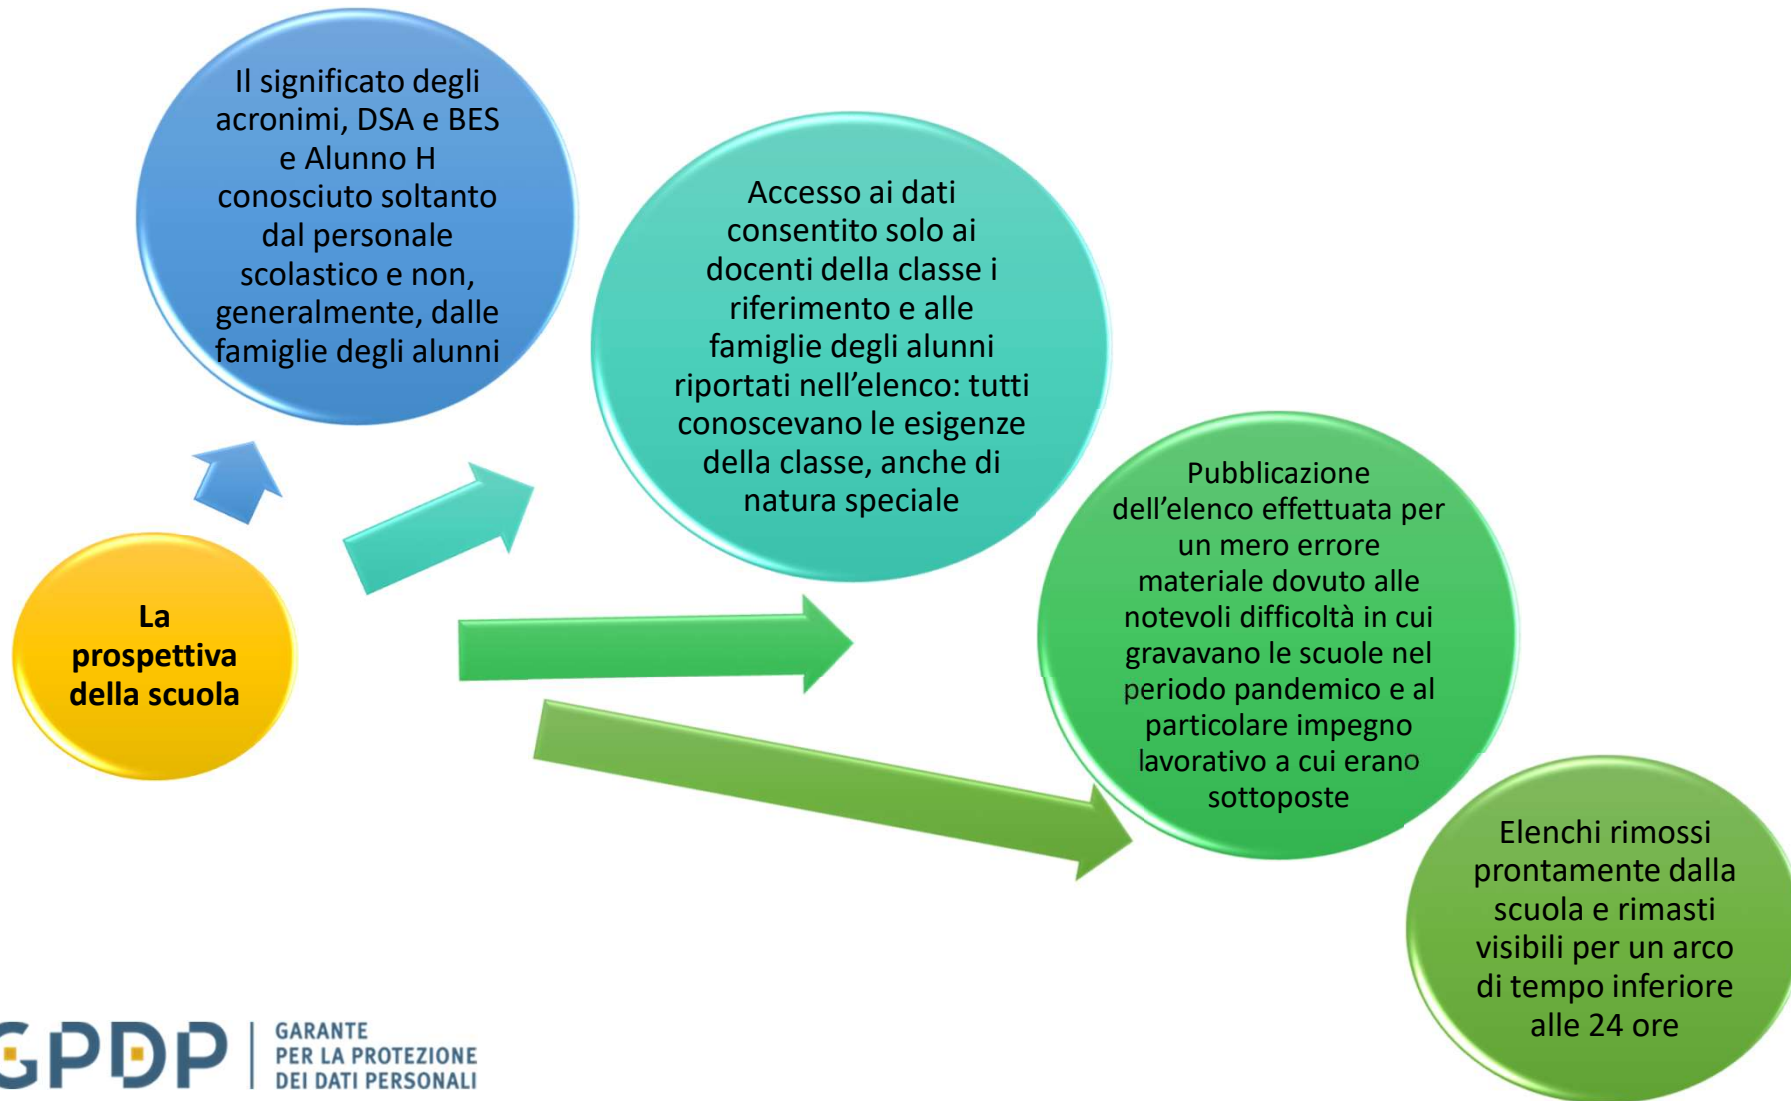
Il significato degli acronimi, DSA e BES e Alunno H conosciuto soltanto dal personale scolastico e non, generalmente, dalle famiglie degli alunni

Accesso ai dati consentito solo ai docenti della classe i riferimento e alle famiglie degli alunni riportati nell'elenco: tutti conoscevano le esigenze della classe, anche di natura speciale

Pubblicazione dell'elenco effettuata per un mero errore materiale dovuto alle notevoli difficoltà in cui gravavano le scuole nel periodo pandemico e al particolare impegno lavorativo a cui erano sottoposte

Elenchi rimossi prontamente dalla scuola e rimasti visibili per un arco di tempo inferiore alle 24 ore

La prospettiva della scuola

GPDP | GARANTE PER LA PROTEZIONE DEI DATI PERSONALI